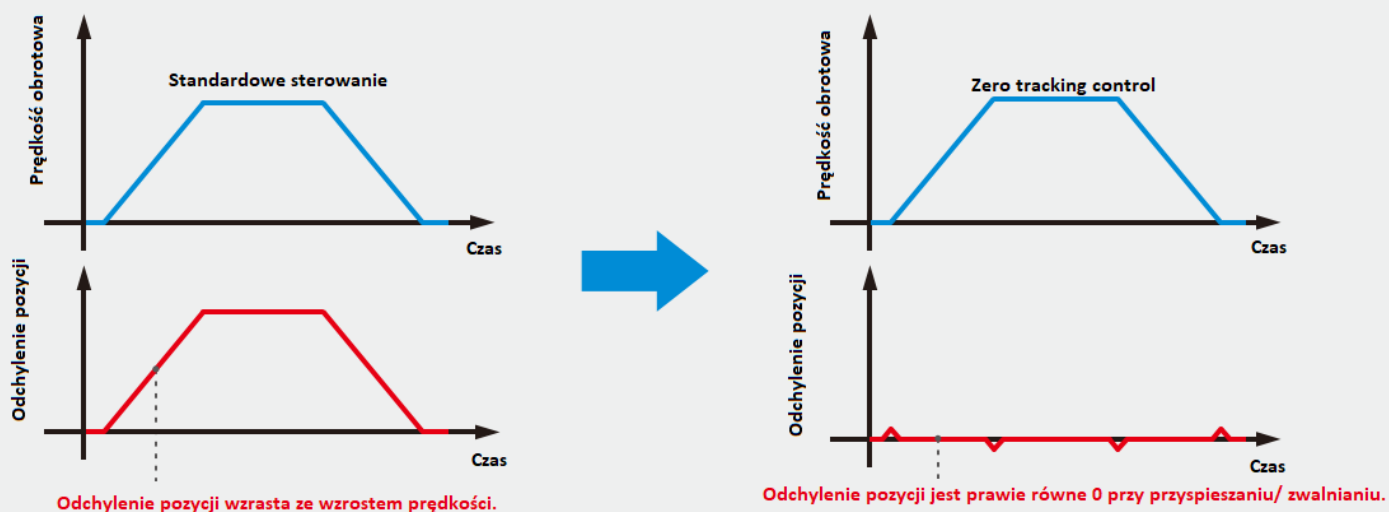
Prędkość obrotowa

Standardowe sterowanie

Czas

Odchylenie pozycji

Czas

Odchylenie pozycji wzrasta ze wzrostem prędkości.

Prędkość obrotowa

Zero tracking control

Czas

Odchylenie pozycji

Czas

Odchylenie pozycji jest prawie równe 0 przy przyspieszaniu/ zwalnianiu.